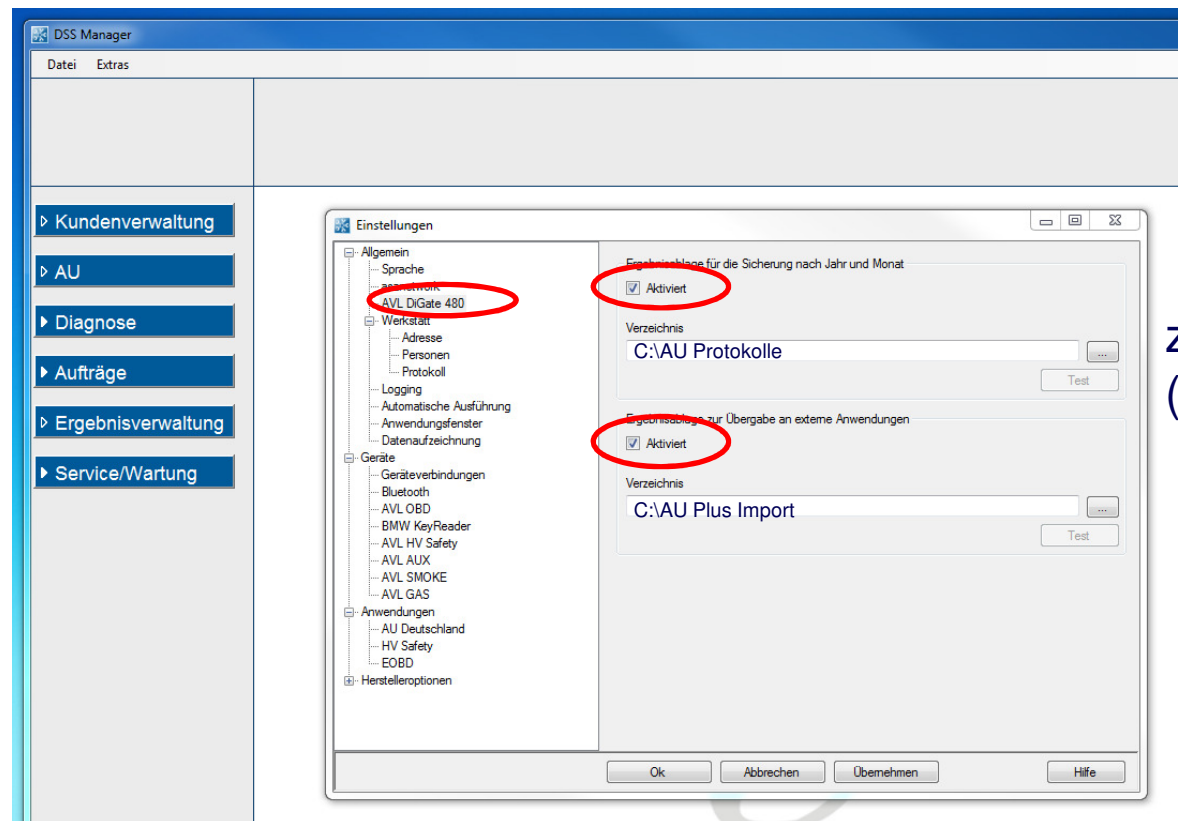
DSS Manager

Datei Extras

Kundenverwaltung
AU
Diagnose
Aufträge
Ergebnisverwaltung
Service/Wartung

Einstellungen

Allgemein
Sprache
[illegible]
AVL DiGate 480
Werkstatt
Adresse
Personen
Protokoll
Logging
Automatische Ausführung
Anwendungsfenster
Datenaufzeichnung
Geräte
Geräteverbindungen
Bluetooth
AVL OBD
BMW KeyReader
AVL HV Safety
AVL AUX
AVL SMOKE
AVL GAS
Anwendungen
AU Deutschland
HV Safety
EOBD
Herstelleroptionen

Ergebnisablage für die Sicherung nach Jahr und Monat
Aktiviert
Verzeichnis
C:\AU Protokolle
...
Test

Ergebnisablage zur Übergabe an externe Anwendungen
Aktiviert
Verzeichnis
C:\AU Plus Import
...
Test

Ok Abbrechen Übernehmen Hilfe

Z
(